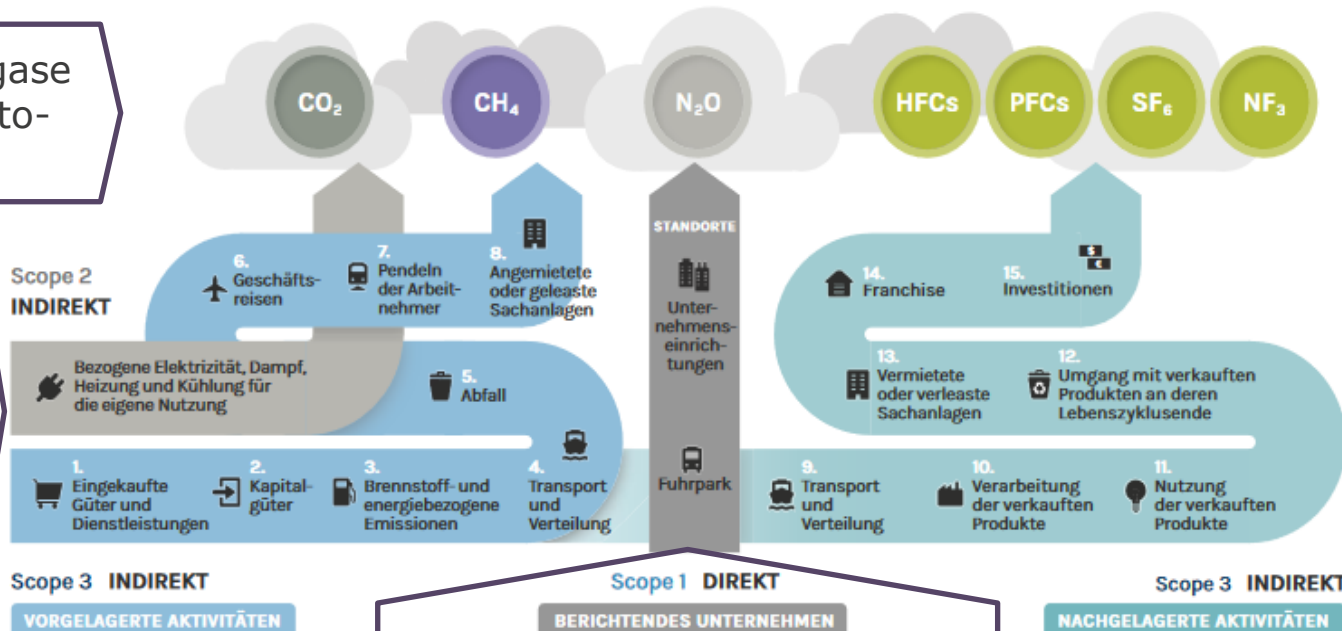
gase
to-

$CO_2$
$CH_4$
$N_2O$
HFCs
PFCs
$SF_6$
$NF_3$

STANDORTE

Scope 2
INDIREKT

6.
Geschäftsreisen

7.
Pendeln der Arbeitnehmer

8.
Angemietete oder geleaste Sachanlagen

Unternehmenseinrichtungen

14.
Franchise

15.
Investitionen

Bezogene Elektrizität, Dampf, Heizung und Kühlung für die eigene Nutzung

5.
Abfall

13.
Vermietete oder verleaste Sachanlagen

12.
Umgang mit verkauften Produkten an deren Lebenszyklusende

1.
Eingekaufte Güter und Dienstleistungen

2.
Kapitalgüter

3.
Brennstoff- und energiebezogene Emissionen

4.
Transport und Verteilung

Fuhrpark

9.
Transport und Verteilung

10.
Verarbeitung der verkauften Produkte

11.
Nutzung der verkauften Produkte

Scope 3 INDIREKT
VORGELAGERTE AKTIVITÄTEN

Scope 1 DIREKT
BERICHTENDES UNTERNEHMEN

Scope 3 INDIREKT
NACHGELAGERTE AKTIVITÄTEN